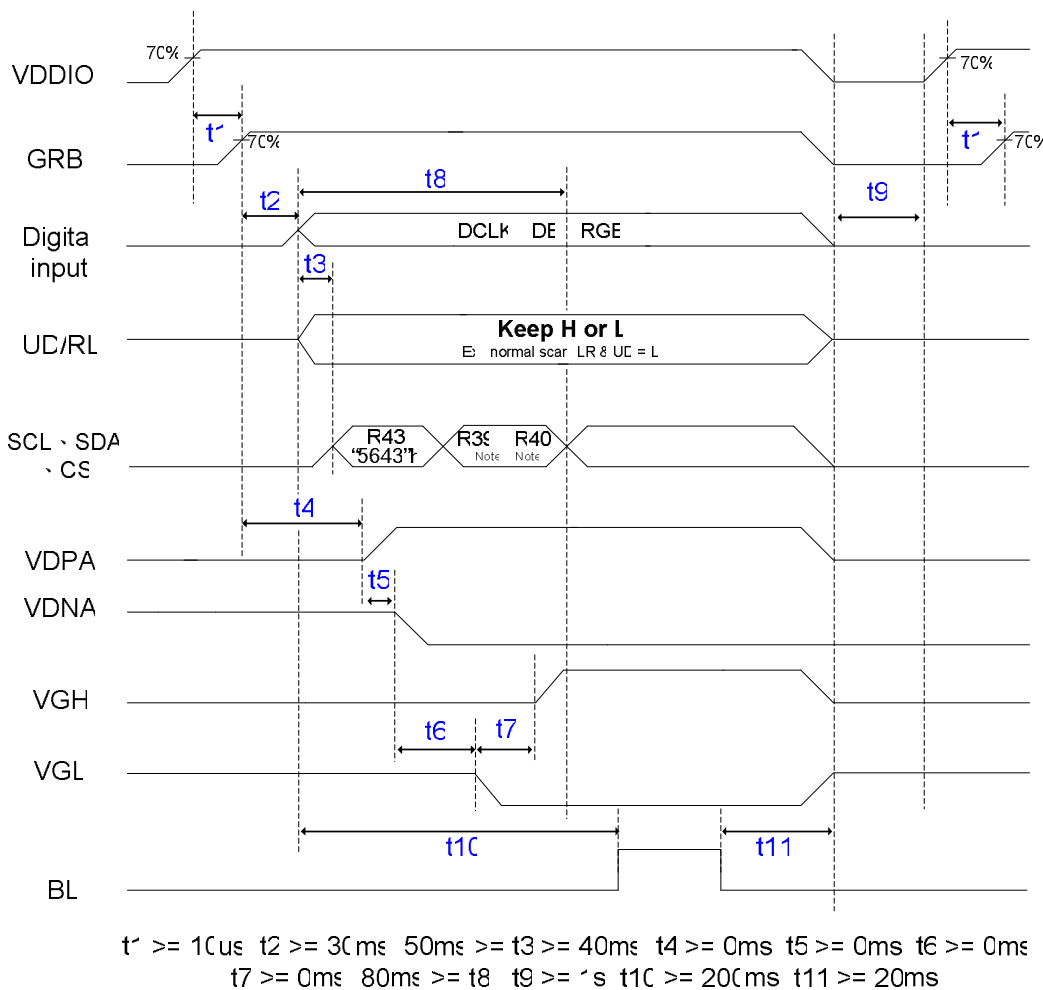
VDDIO
70%
70%
GRB
t1
70%
t1
70%
t8
t2
t9
Digita input
DCLK DE RGE
t3
UD/RL
Keep H or L
Ex normal scar LR & UD = L
SCL、SDA、CS
R43 "5643"h
R39 Note
R40 Note
t4
VDPA
t5
VDNA
VGH
t6
t7
VGL
t10
t11
BL

t1 >= 10us t2 >= 30ms 50ms >= t3 >= 40ms t4 >= 0ms t5 >= 0ms t6 >= 0ms t7 >= 0ms 80ms >= t8 t9 >= 1s t10 >= 200ms t11 >= 20ms